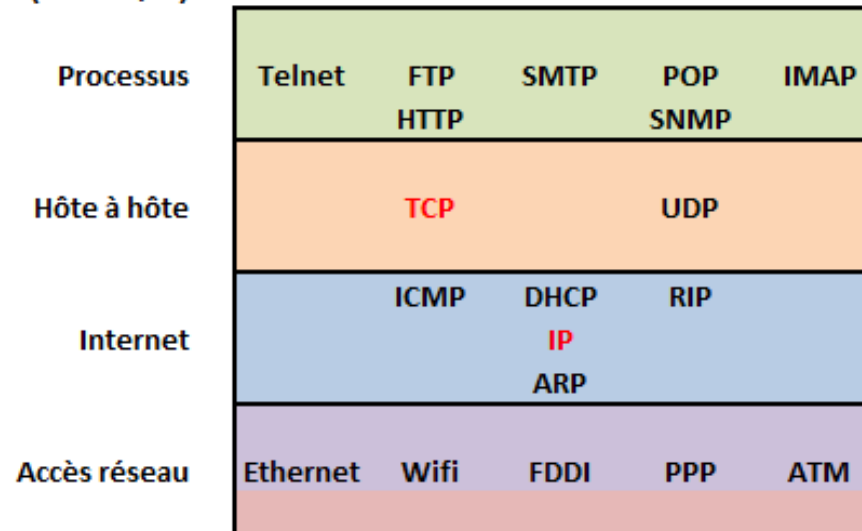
| | | | | | |
|---|---|---|---|---|---|
| Processus | Telnet | FTP HTTP | SMTP | POP SNMP | IMAP |
| Hôte à hôte | | TCP | | UDP | |
| Internet | | ICMP | DHCP IP ARP | RIP | |
| Accès réseau | Ethernet | Wifi | FDDI | PPP | ATM |